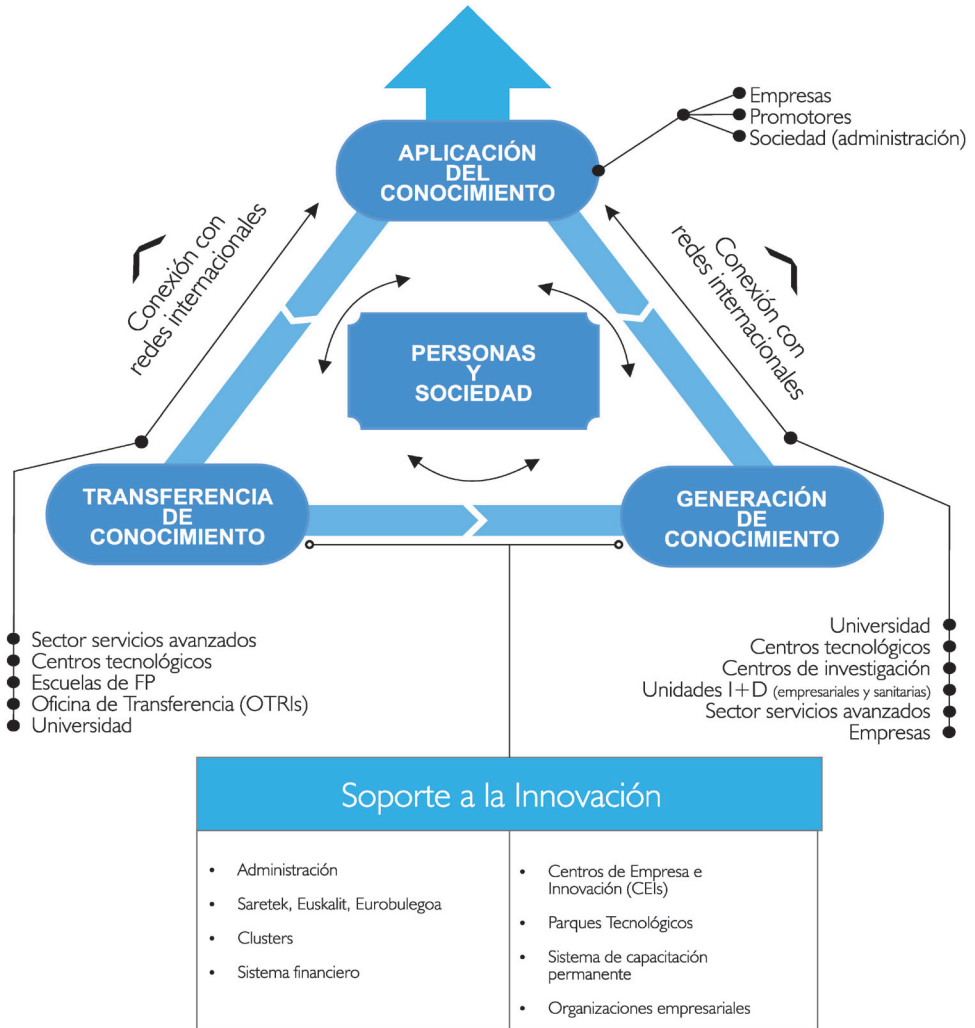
Empresas
Promotores
Sociedad (administración)

APLICACIÓN DEL CONOCIMIENTO

Conexión con redes internacionales

Conexión con redes internacionales

PERSONAS Y SOCIEDAD

TRANSFERENCIA DE CONOCIMIENTO

GENERACIÓN DE CONOCIMIENTO

Sector servicios avanzados
Centros tecnológicos
Escuelas de FP
Oficina de Transferencia (OTRIs)
Universidad

Universidad
Centros tecnológicos
Centros de investigación
Unidades I+D (empresariales y sanitarias)
Sector servicios avanzados
Empresas

Soporte a la Innovación

- Administración
- Saretek, Euskalit, Eurobulegoa
- Clusters
- Sistema financiero

- Centros de Empresa e Innovación (CEIs)
- Parques Tecnológicos
- Sistema de capacitación permanente
- Organizaciones empresariales